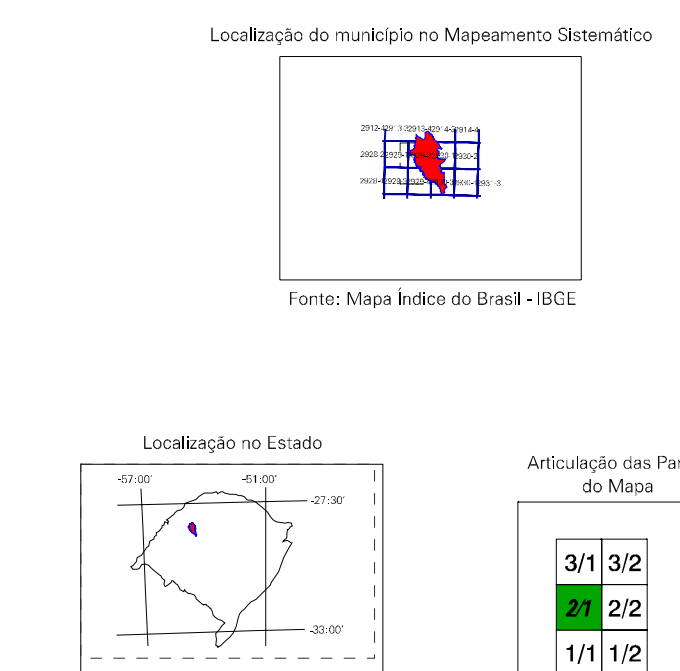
Localização do município no Mapeamento Sistemático

2912-4 2912-3 2913-4 2913-3 2914-4
2928-2 2929-1 2929-2 2930-1 2930-2
2928-4 2929-3 2929-4 2930-3 2930-4 2931-3

Fonte: Mapa Índice do Brasil - IBGE

Localização no Estado

-57:00' -51:00' -27:30' -33:00'

Articulação das Par
do Mapa

| 3/1 | 3/2 |
|---|---|
| 2/1 | 2/2 |
| 1/1 | 1/2 |